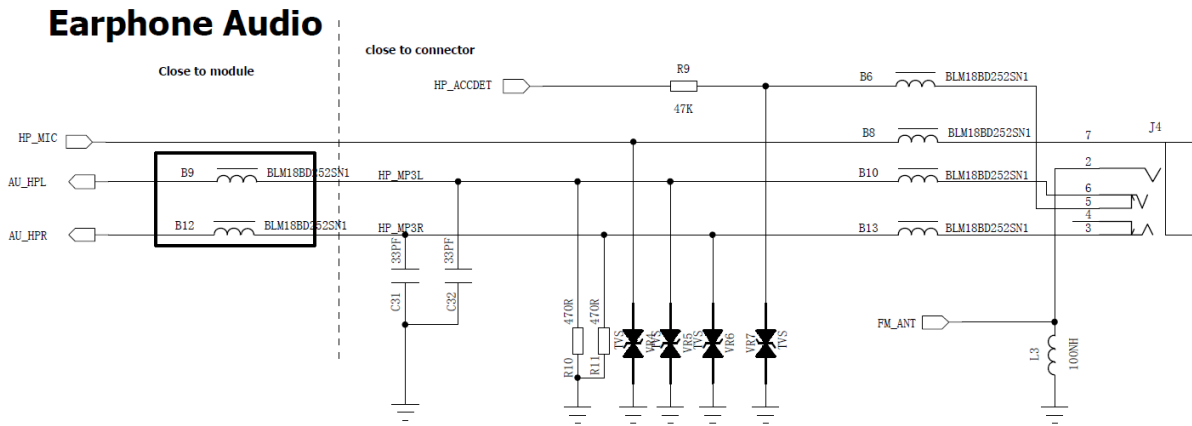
Earphone Audio

Close to module

close to connector

HP_ACCDET

R9

47K

B6 BLM18BD252SN1

HP_MIC

B8 BLM18BD252SN1

7

J4

AU_HPL

B9 BLM18BD252SN1

HP_MP3L

B10 BLM18BD252SN1

2

6

5

4

AU_HPR

B12 BLM18BD252SN1

HP_MP3R

B13 BLM18BD252SN1

3

33PF

C31

33PF

C32

470R

R10

470R

R11

TVS VR4

TVS VR5

TVS VR6

VR7 TVS

FM_ANT

L3

100NH